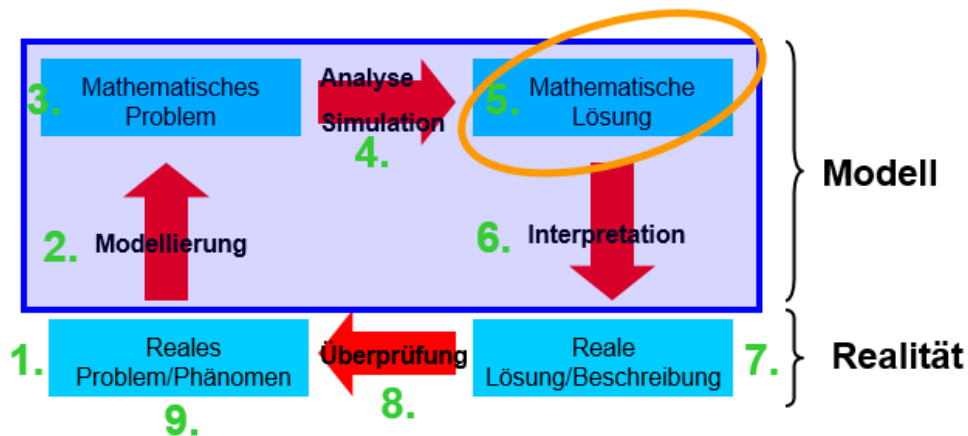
3. Mathematisches Problem

Analyse Simulation

4.

5. Mathematische Lösung

Modell

2. Modellierung

6. Interpretation

1. Reales Problem/Phänomen

Überprüfung

8.

Reale Lösung/Beschreibung 7.

Realität

9.